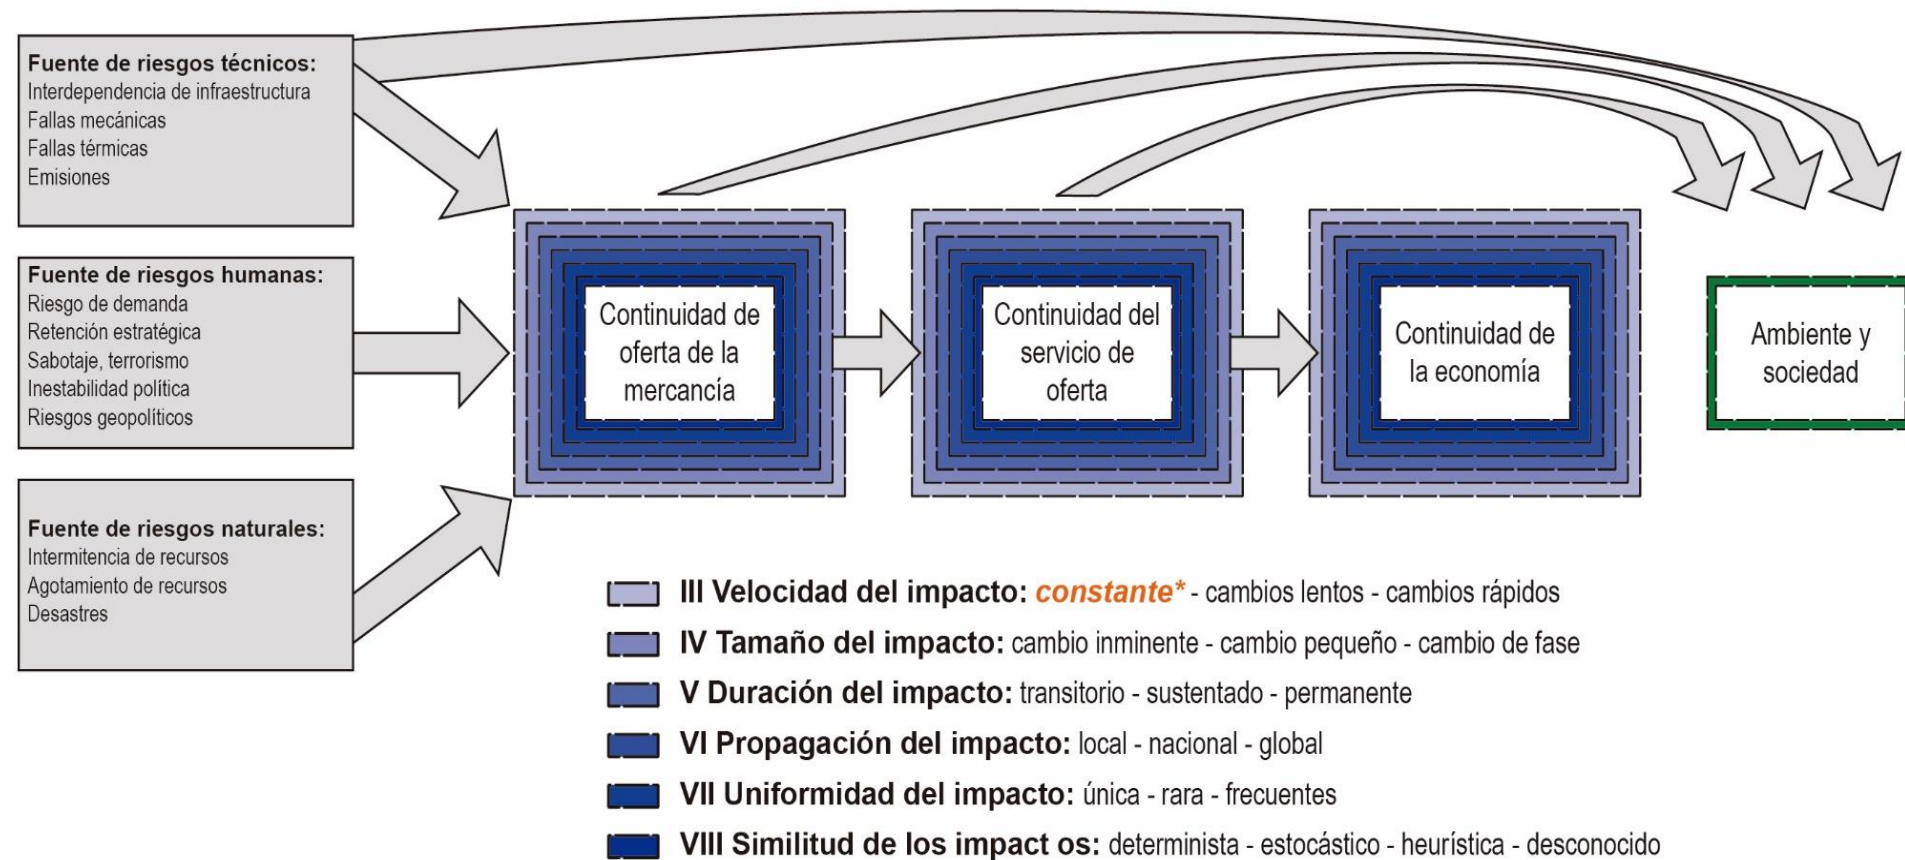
Fuente de riesgos técnicos:
Interdependencia de infraestructura
Fallas mecánicas
Fallas térmicas
Emisiones

Fuente de riesgos humanas:
Riesgo de demanda
Retención estratégica
Sabotaje, terrorismo
Inestabilidad política
Riesgos geopolíticos

Fuente de riesgos naturales:
Intermitencia de recursos
Agotamiento de recursos
Desastres

Continuidad de oferta de la mercancía

Continuidad del servicio de oferta

Continuidad de la economía

Ambiente y sociedad

III Velocidad del impacto: constante* - cambios lentos - cambios rápidos
IV Tamaño del impacto: cambio inminente - cambio pequeño - cambio de fase
V Duración del impacto: transitorio - sustentado - permanente
VI Propagación del impacto: local - nacional - global
VII Uniformidad del impacto: única - rara - frecuentes
VIII Similitud de los impact os: determinista - estocástico - heurística - desconocido